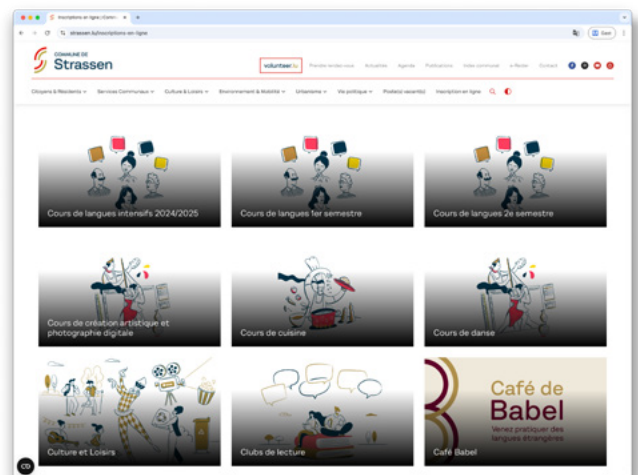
Inscriptions en ligne | Comm ×
strassen.lu/inscriptions-en-ligne

COMMUNE DE
Strassen

volunteer.lu | Prendre rendez-vous | Actualités | Agenda | Publications | Vidéo commune | e-Reider | Contact

Citoyens & Résidents | Services Communaux | Culture & Loisirs | Environnement & Mobilité | Urbanisme | Vie politique | Poste(s) vacant(s) | Inscription en ligne

Cours de langues intensifs 2024/2025

Cours de langues 1er semestre

Cours de langues 2e semestre

Cours de création artistique et photographie digitale

Cours de cuisine

Cours de danse

Culture et Loisirs

Clubs de lecture

Café de Babel
Venez pratiquer des langues étrangères

Café Babel